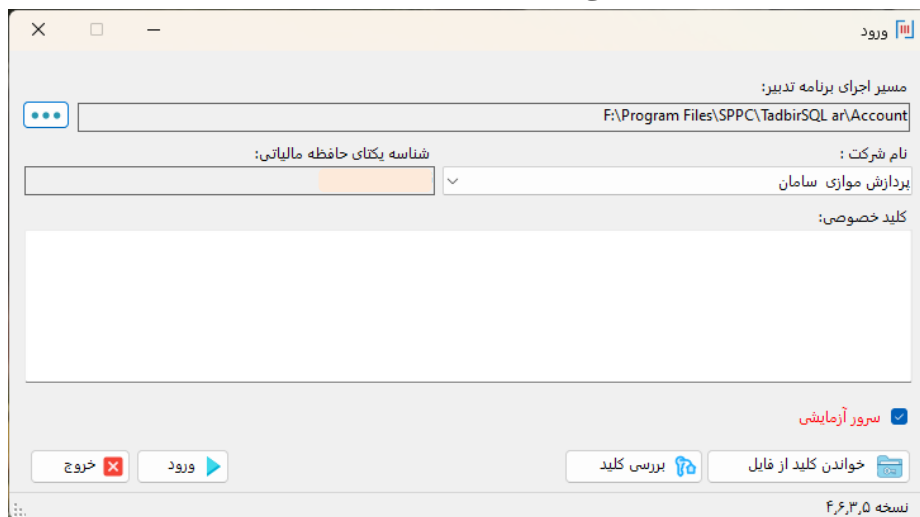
ورود

مسیر اجرای برنامه تدبیر:

F:\Program Files\SPPC\TadbirSQL ar\Account

نام شرکت :

پردازش موازی سامان

شناسه یکتای حافظه مالیاتی:

کلید خصوصی:

سرور آزمایشی

خواندن کلید از فایل

بررسی کلید

ورود

خروج

نسخه ۴,۶,۳,۵